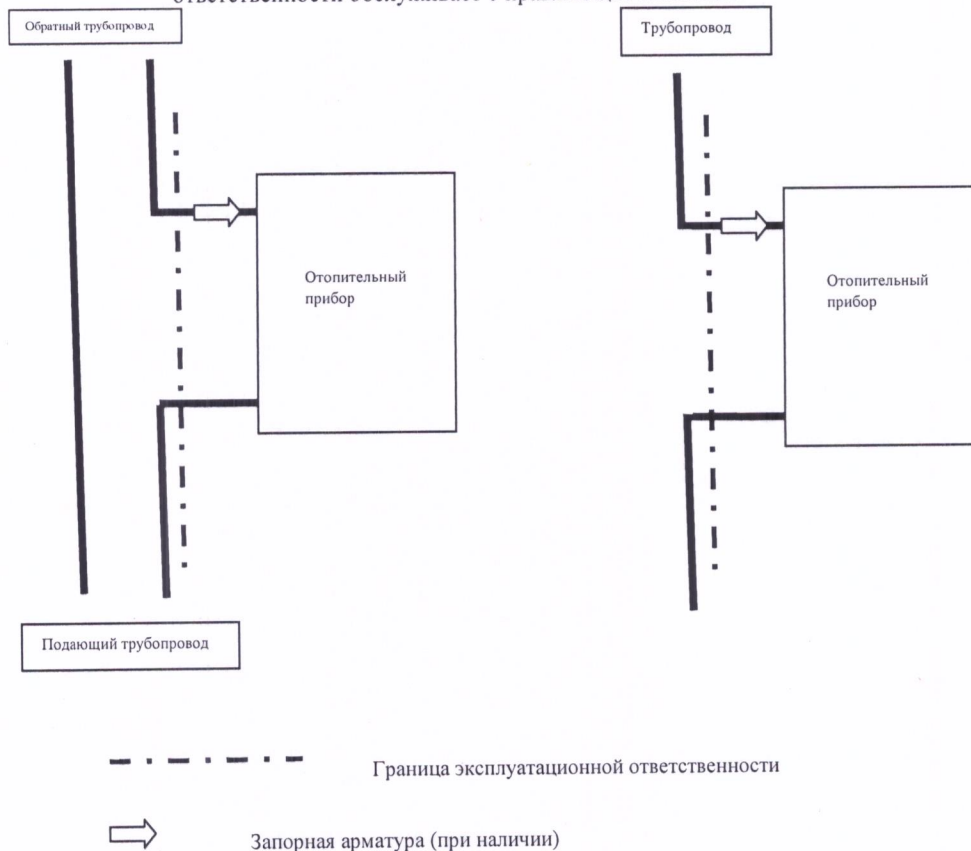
ответственности обслуживае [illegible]

Обратный трубопровод

Трубопровод

Отопительный прибор

Отопительный прибор

Подающий трубопровод

Граница эксплуатационной ответственности

Запорная арматура (при наличии)